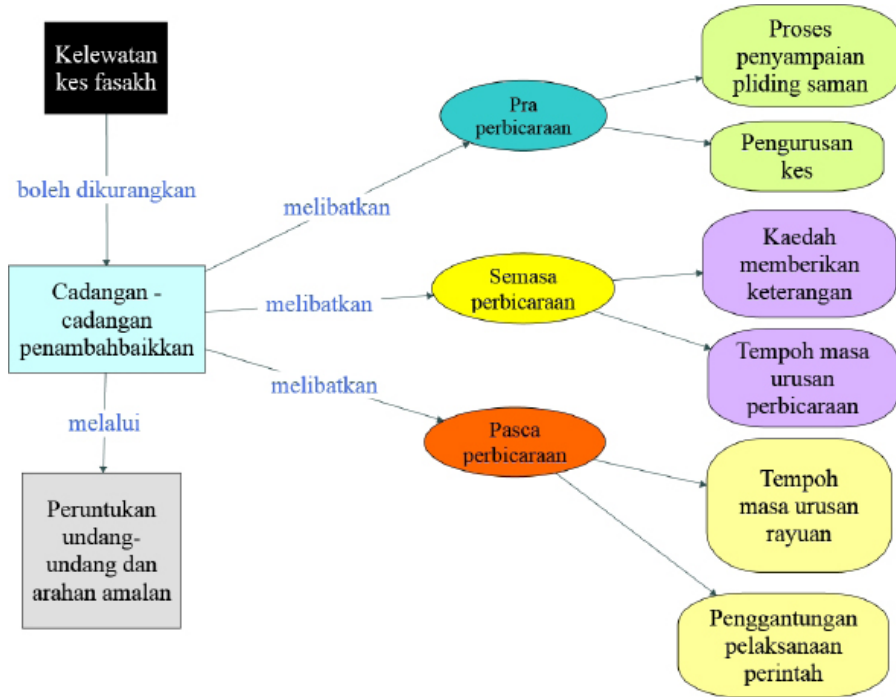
Kelewatan kes fasakh

boleh dikurangkan

Cadangan - cadangan penambahbaikkan

melalui

Peruntukan undang-undang dan arahan amalan

melibatkan

melibatkan

melibatkan

Pra perbicaraan

Semasa perbicaraan

Pasca perbicaraan

Proses penyampaian pliding saman

Pengurusan kes

Kaedah memberikan keterangan

Tempoh masa urusan perbicaraan

Tempoh masa urusan rayuan

Penggantungan pelaksanaan perintah